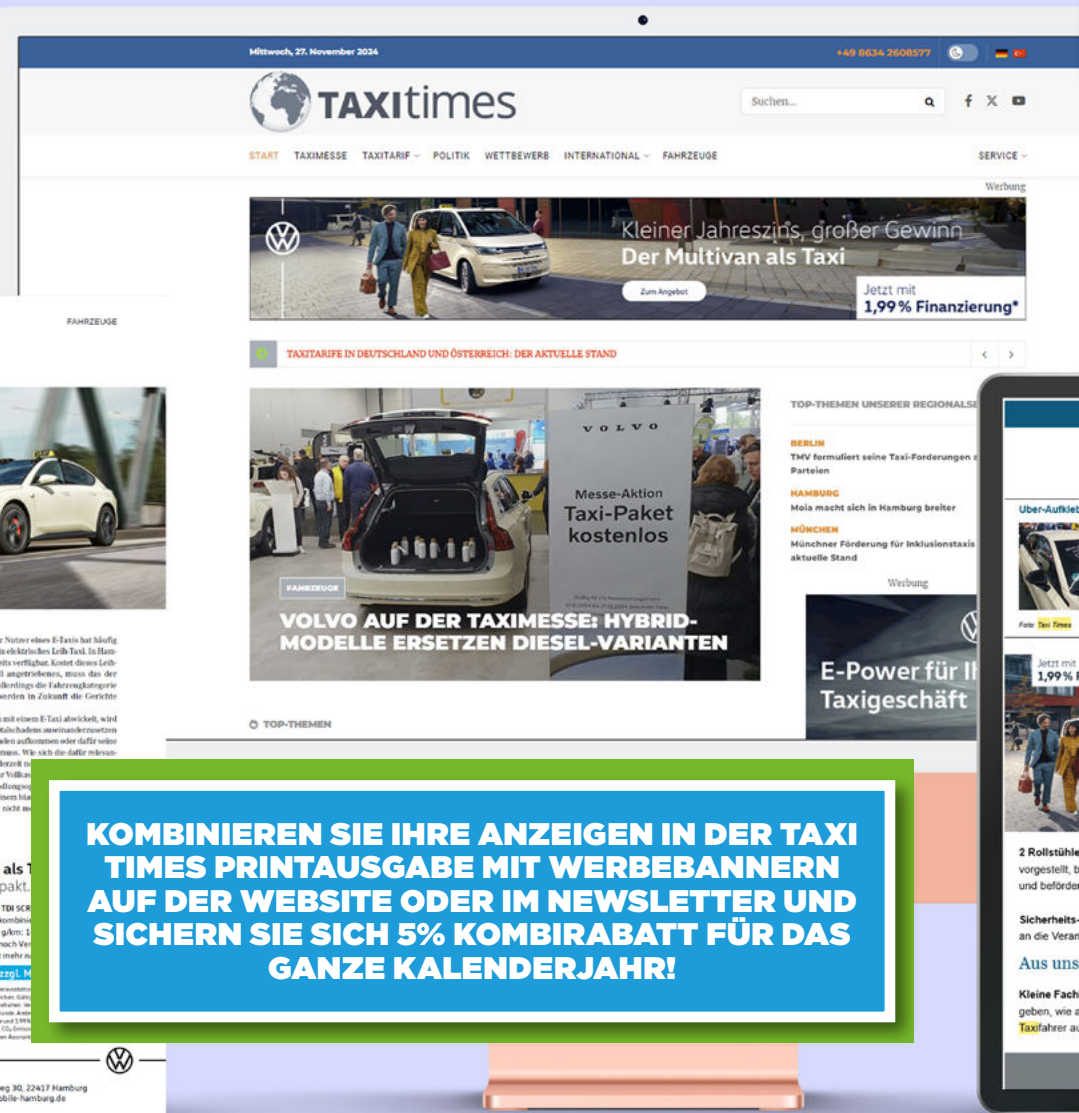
Mittwoch, 27. November 2024

+49 8634 2608577

TAXItimes

Suchen...

START TAXIMESSE TAXITARIF POLITIK WETTBEWERB INTERNATIONAL FAHRZEUGE

SERVICE

Werbung

Kleiner Jahreszins, großer Gewinn
Der Multivan als Taxi

Zum Angebot

Jetzt mit
1,99 % Finanzierung*

TAXITARIFE IN DEUTSCHLAND UND ÖSTERREICH: DER AKTUELLE STAND

VOLVO

Messe-Aktion
Taxi-Paket
kostenlos

FAHRZEUGE

VOLVO AUF DER TAXIMESSE: HYBRID-MODELLE ERSETZEN DIESEL-VARIANTEN

TOP-THEMEN

TOP-THEMEN UNSERER REGIONALSE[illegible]

BERLIN
TMV formuliert seine Taxi-Forderungen a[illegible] Parteien

HAMBURG
Moia macht sich in Hamburg breiter

MÜNCHEN
Münchner Förderung für Inklusionstaxis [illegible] aktuelle Stand

Werbung

E-Power für I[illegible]
Taxigeschäft

FAHRZEUGE

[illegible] Nutzer eines E-Taxis hat häufig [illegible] elektrisches Leih-Taxi. In Ham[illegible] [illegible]eits verfügbar. Kostet dieses Leih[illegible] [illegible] angetriebenes, muss das der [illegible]llerdings die Fahrzeugkategorie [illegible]erden in Zukunft die Gerichte

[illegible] mit einem E-Taxi abwickelt, wird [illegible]

als T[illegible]
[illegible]pakt.

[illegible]eg 30, 22417 Hamburg
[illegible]obile-hamburg.de

KOMBINIEREN SIE IHRE ANZEIGEN IN DER TAXI TIMES PRINTAUSGABE MIT WERBEBANNERN AUF DER WEBSITE ODER IM NEWSLETTER UND SICHERN SIE SICH 5% KOMBIRABATT FÜR DAS GANZE KALENDERJAHR!

Uber-Aufkleb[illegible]

Foto: Taxi Times

Jetzt mit
1,99 % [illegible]

2 Rollstühle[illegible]
vorgestellt, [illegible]
und beförder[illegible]

Sicherheits-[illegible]
an die Veran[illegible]

Aus uns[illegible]

Kleine Fach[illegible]
geben, wie a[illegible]
Taxifahrer au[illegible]